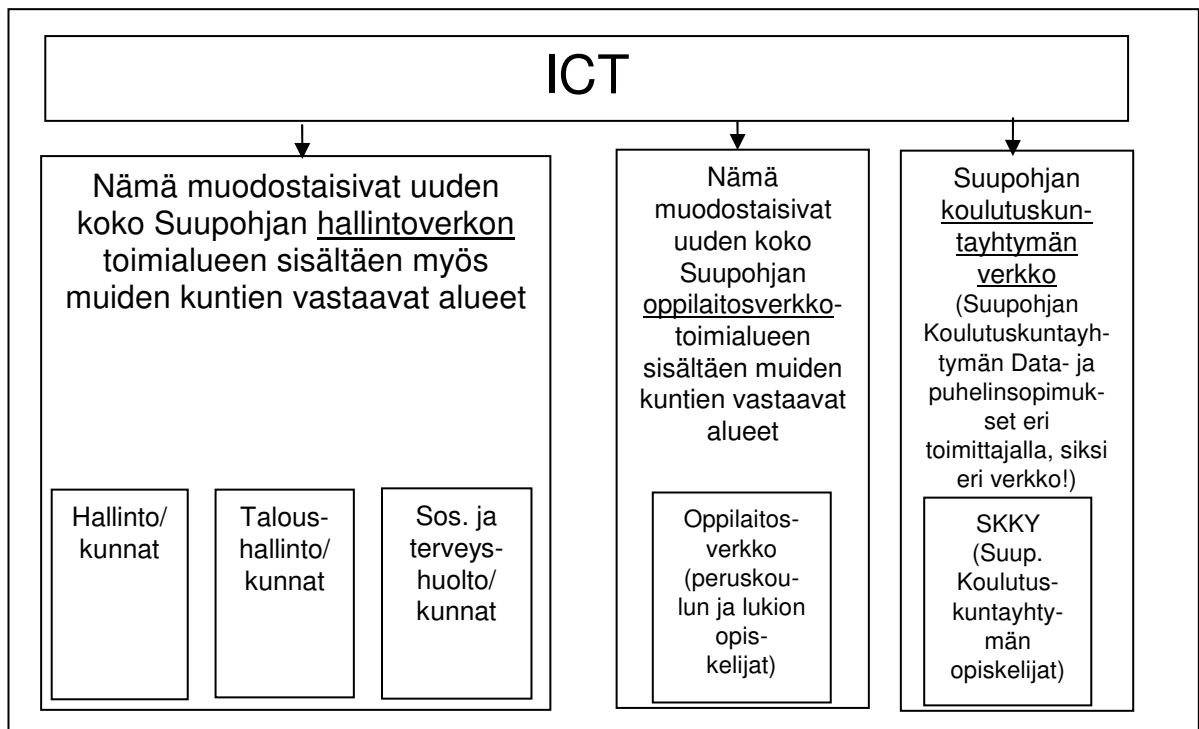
ICT

Nämä muodostaisivat uuden koko Suupohjan hallintoverkon toimialueen sisältäen myös muiden kuntien vastaavat alueet

Hallinto/ kunnat

Taloushallinto/ kunnat

Sos. ja terveyshuolto/ kunnat

Nämä muodostaisivat uuden koko Suupohjan oppilaitosverkkotoimialueen sisältäen muiden kuntien vastaavat alueet

Oppilaitosverkko (peruskoulun ja lukion opiskelijat)

Suupohjan koulutuskuntayhtymän verkko (Suupohjan Koulutuskuntayhtymän Data- ja puhelinsopimukset eri toimittajalla, siksi eri verkko!)

SKKY (Suup. Koulutuskuntayhtymän opiskelijat)